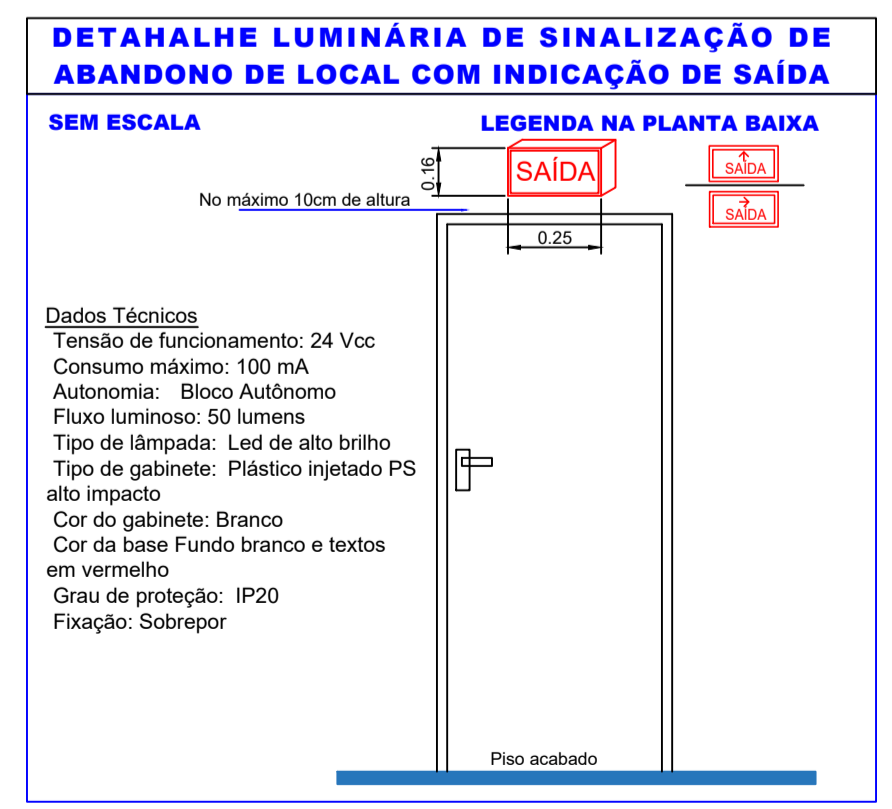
DETAHALHE LUMINÁRIA DE SINALIZAÇÃO DE ABANDONO DE LOCAL COM INDICAÇÃO DE SAÍDA

SEM ESCALA

LEGENDA NA PLANTA BAIXA

0.16

SAÍDA

SAÍDA

SAÍDA

No máximo 10cm de altura

0.25

Dados Técnicos
Tensão de funcionamento: 24 Vcc
Consumo máximo: 100 mA
Autonomia: Bloco Autônomo
Fluxo luminoso: 50 lumens
Tipo de lâmpada: Led de alto brilho
Tipo de gabinete: Plástico injetado PS alto impacto
Cor do gabinete: Branco
Cor da base Fundo branco e textos em vermelho
Grau de proteção: IP20
Fixação: Sobrepor

Piso acabado